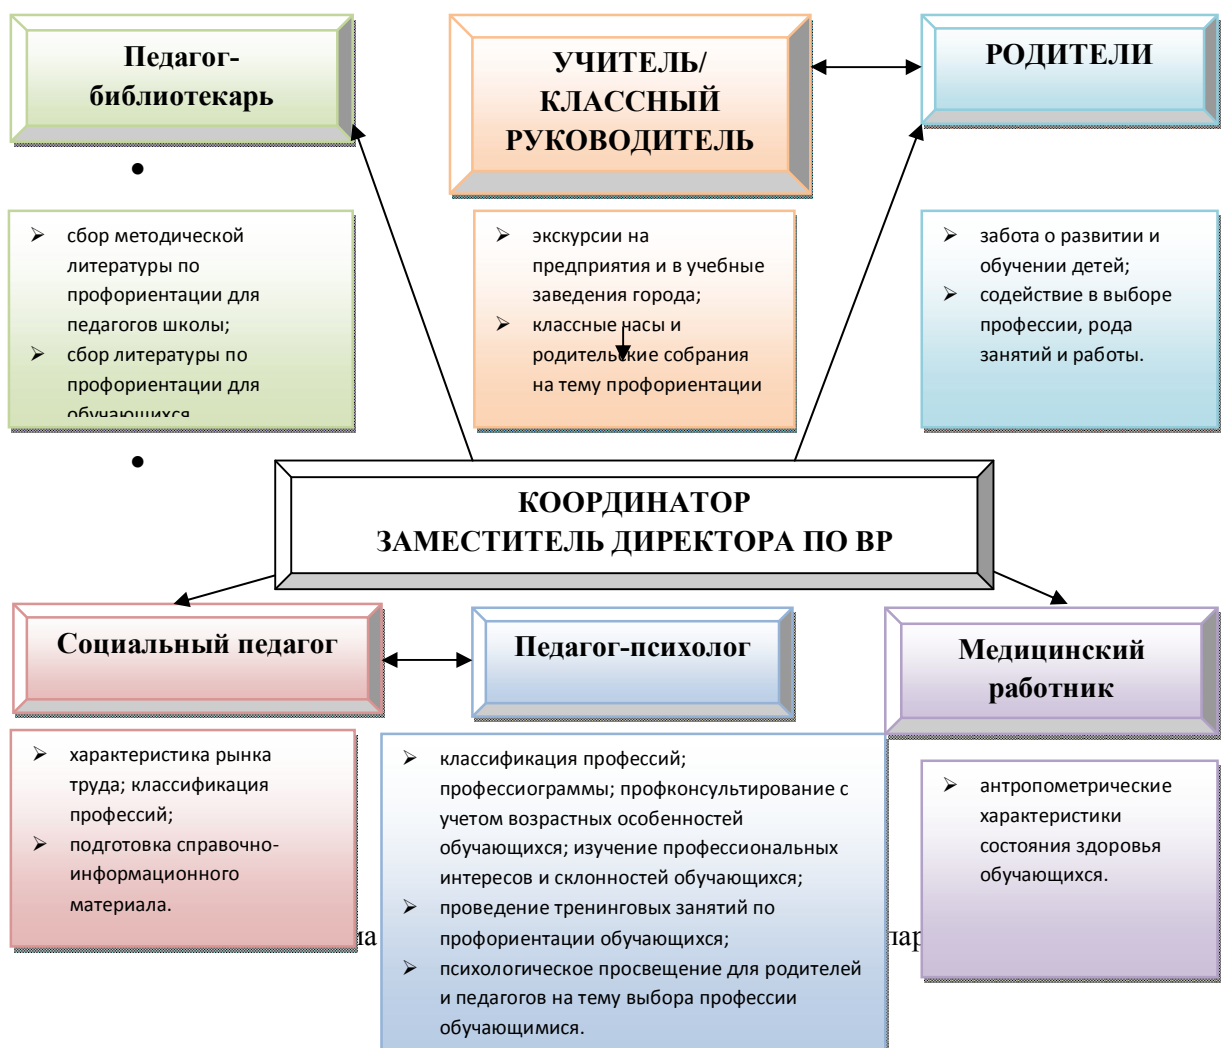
Педагог-библиотекарь

УЧИТЕЛЬ/ КЛАССНЫЙ РУКОВОДИТЕЛЬ

РОДИТЕЛИ

•

➢ сбор методической литературы по профориентации для педагогов школы;
➢ сбор литературы по профориентации для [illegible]

➢ экскурсии на предприятия и в учебные заведения города;
➢ классные часы и родительские собрания на тему профориентации

➢ забота о развитии и обучении детей;
➢ содействие в выборе профессии, рода занятий и работы.

•

КООРДИНАТОР
ЗАМЕСТИТЕЛЬ ДИРЕКТОРА ПО ВР

Социальный педагог

Педагог-психолог

Медицинский работник

➢ характеристика рынка труда; классификация профессий;
➢ подготовка справочно-информационного материала.

➢ классификация профессий; профессиограммы; профконсультирование с учетом возрастных особенностей обучающихся; изучение профессиональных интересов и склонностей обучающихся;
➢ проведение тренинговых занятий по профориентации обучающихся;
➢ психологическое просвещение для родителей и педагогов на тему выбора профессии обучающимися.

➢ антропометрические характеристики состояния здоровья обучающихся.

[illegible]а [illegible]пар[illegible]